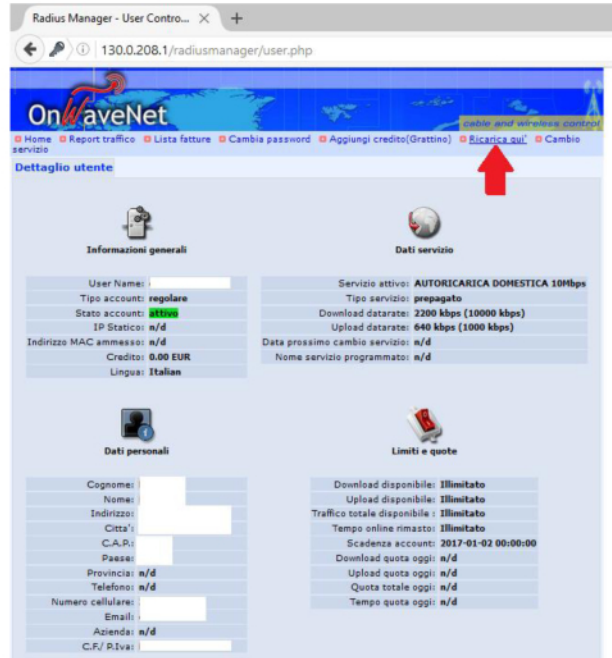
Radius Manager - User Contro... ×  +

130.0.208.1/radiusmanager/user.php

OnWaveNet

cable and wireless control

Home  Report traffico  Lista fatture  Cambia password  Aggiungi credito(Grattino)  Ricarica qui'  Cambio servizio

Dettaglio utente

Informazioni generali

| | |
|---|---|
| User Name: | |
| Tipo account: | regolare |
| Stato account: | attivo |
| IP Statico: | n/d |
| Indirizzo MAC ammesso: | n/d |
| Credito: | 0.00 EUR |
| Lingua: | Italian |

Dati servizio

| | |
|---|---|
| Servizio attivo: | AUTORICARICA DOMESTICA 10Mbps |
| Tipo servizio: | prepagato |
| Download datarate: | 2200 kbps (10000 kbps) |
| Upload datarate: | 640 kbps (1000 kbps) |
| Data prossimo cambio servizio: | n/d |
| Nome servizio programmato: | n/d |

Dati personali

| | |
|---|---|
| Cognome: | |
| Nome: | |
| Indirizzo: | |
| Citta': | |
| C.A.P.: | |
| Paese: | |
| Provincia: | n/d |
| Telefono: | n/d |
| Numero cellulare: | |
| Email: | |
| Azienda: | n/d |
| C.F./ P.Iva: | |

Limiti e quote

| | |
|---|---|
| Download disponibile: | Illimitato |
| Upload disponibile: | Illimitato |
| Traffico totale disponibile : | Illimitato |
| Tempo online rimasto: | Illimitato |
| Scadenza account: | 2017-01-02 00:00:00 |
| Download quota oggi: | n/d |
| Upload quota oggi: | n/d |
| Quota totale oggi: | n/d |
| Tempo quota oggi: | n/d |